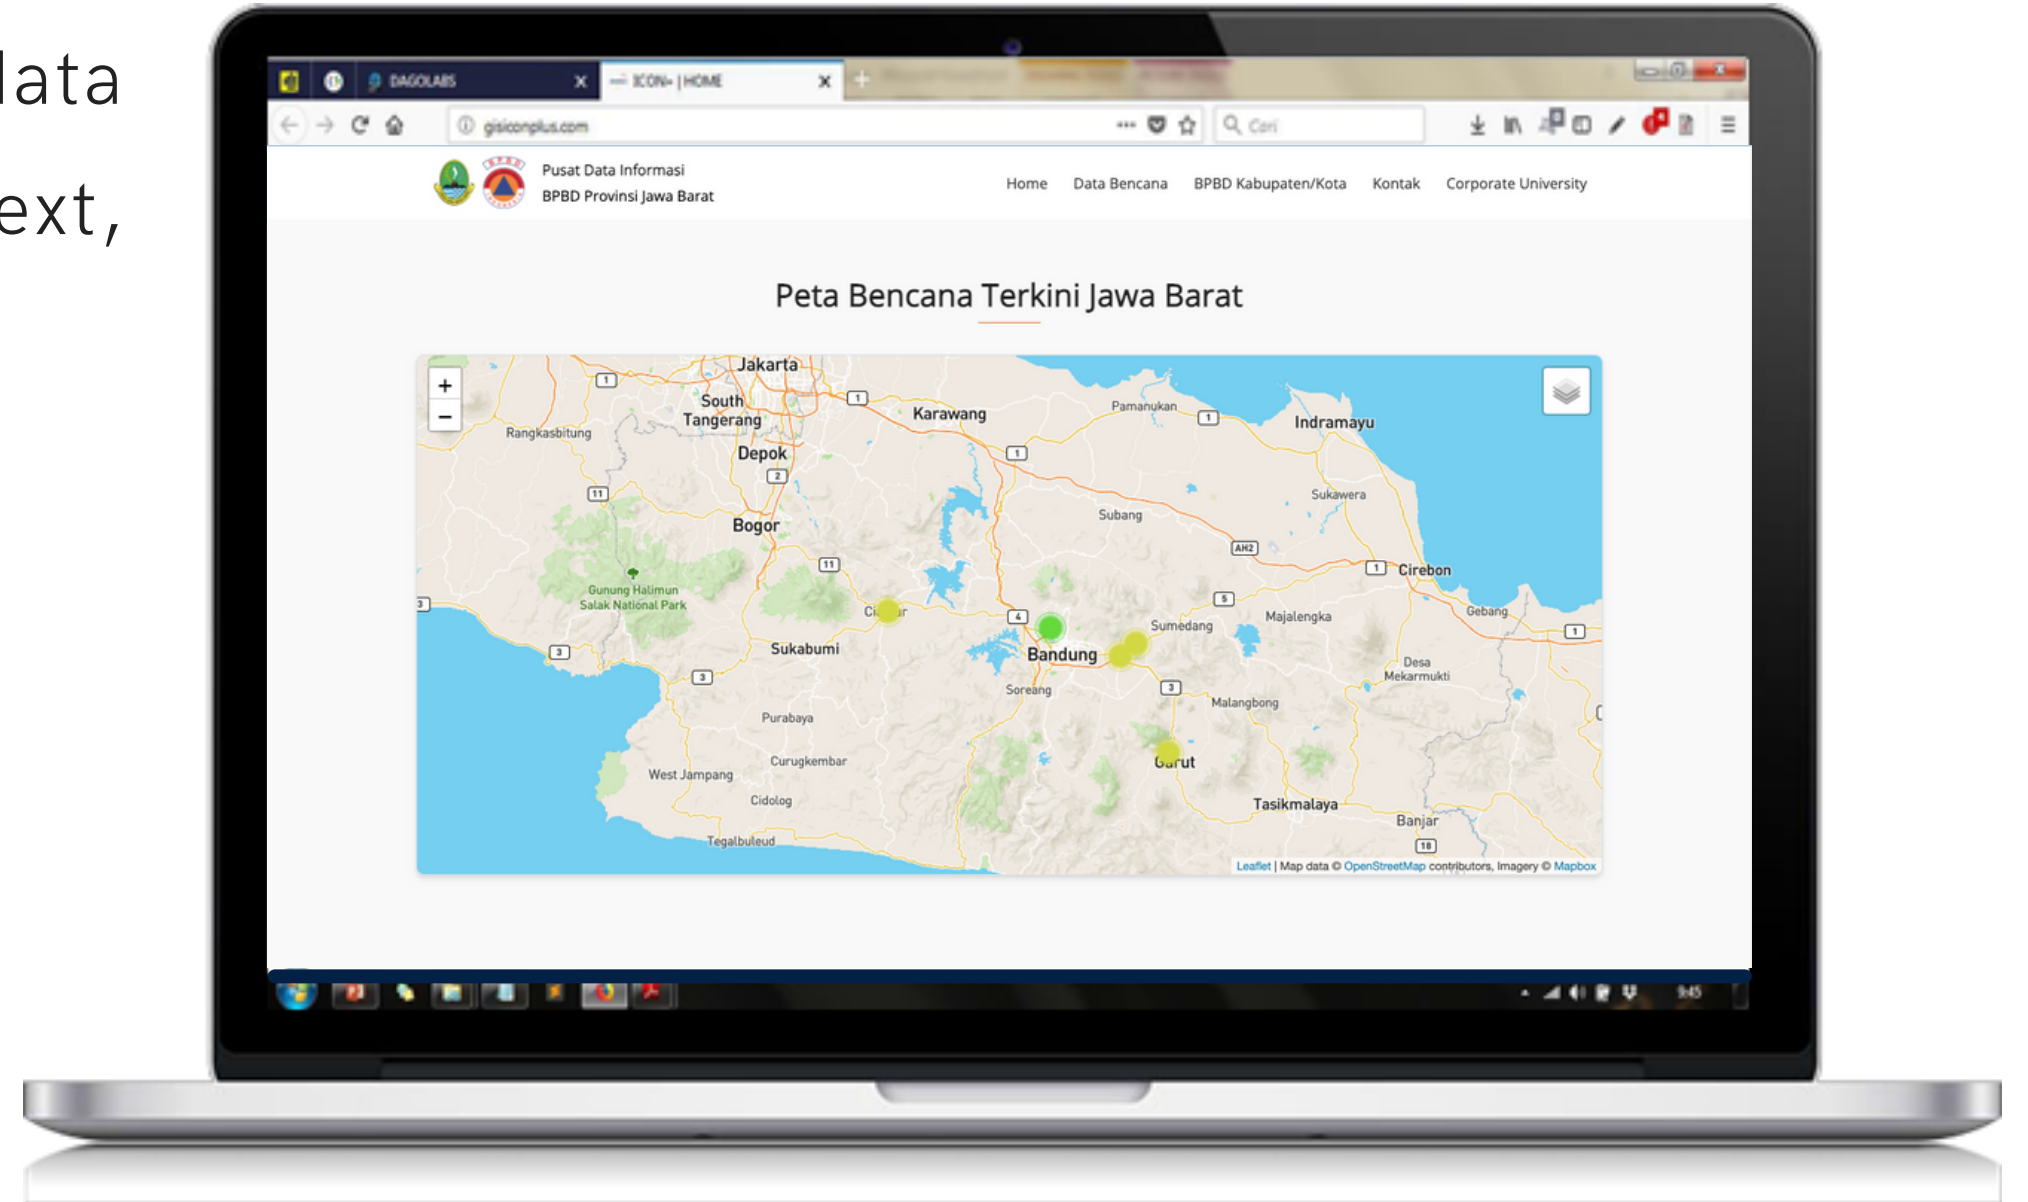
lata
ext,

DAGOLABS
ICON+ | HOME
gisiconplus.com
Cari

Pusat Data Informasi
BPBD Provinsi Jawa Barat

Home Data Bencana BPBD Kabupaten/Kota Kontak Corporate University

Peta Bencana Terkini Jawa Barat

+
−
Jakarta
South Tangerang
Rangkasbitung
Depok
Bogor
Karawang
Pamanukan
Indramayu
Sukawera
Subang
Cirebon
Gebang
Gunung Halimun Salak National Park
Ci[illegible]r
Sukabumi
Bandung
Sumedang
Majalengka
Desa Mekarmukti
Soreang
Malangbong
Purabaya
Curugkembar
West Jampang
Cidolog
Garut
Tasikmalaya
Banjar
Tegalbuleud
Leaflet | Map data © OpenStreetMap contributors, Imagery © Mapbox